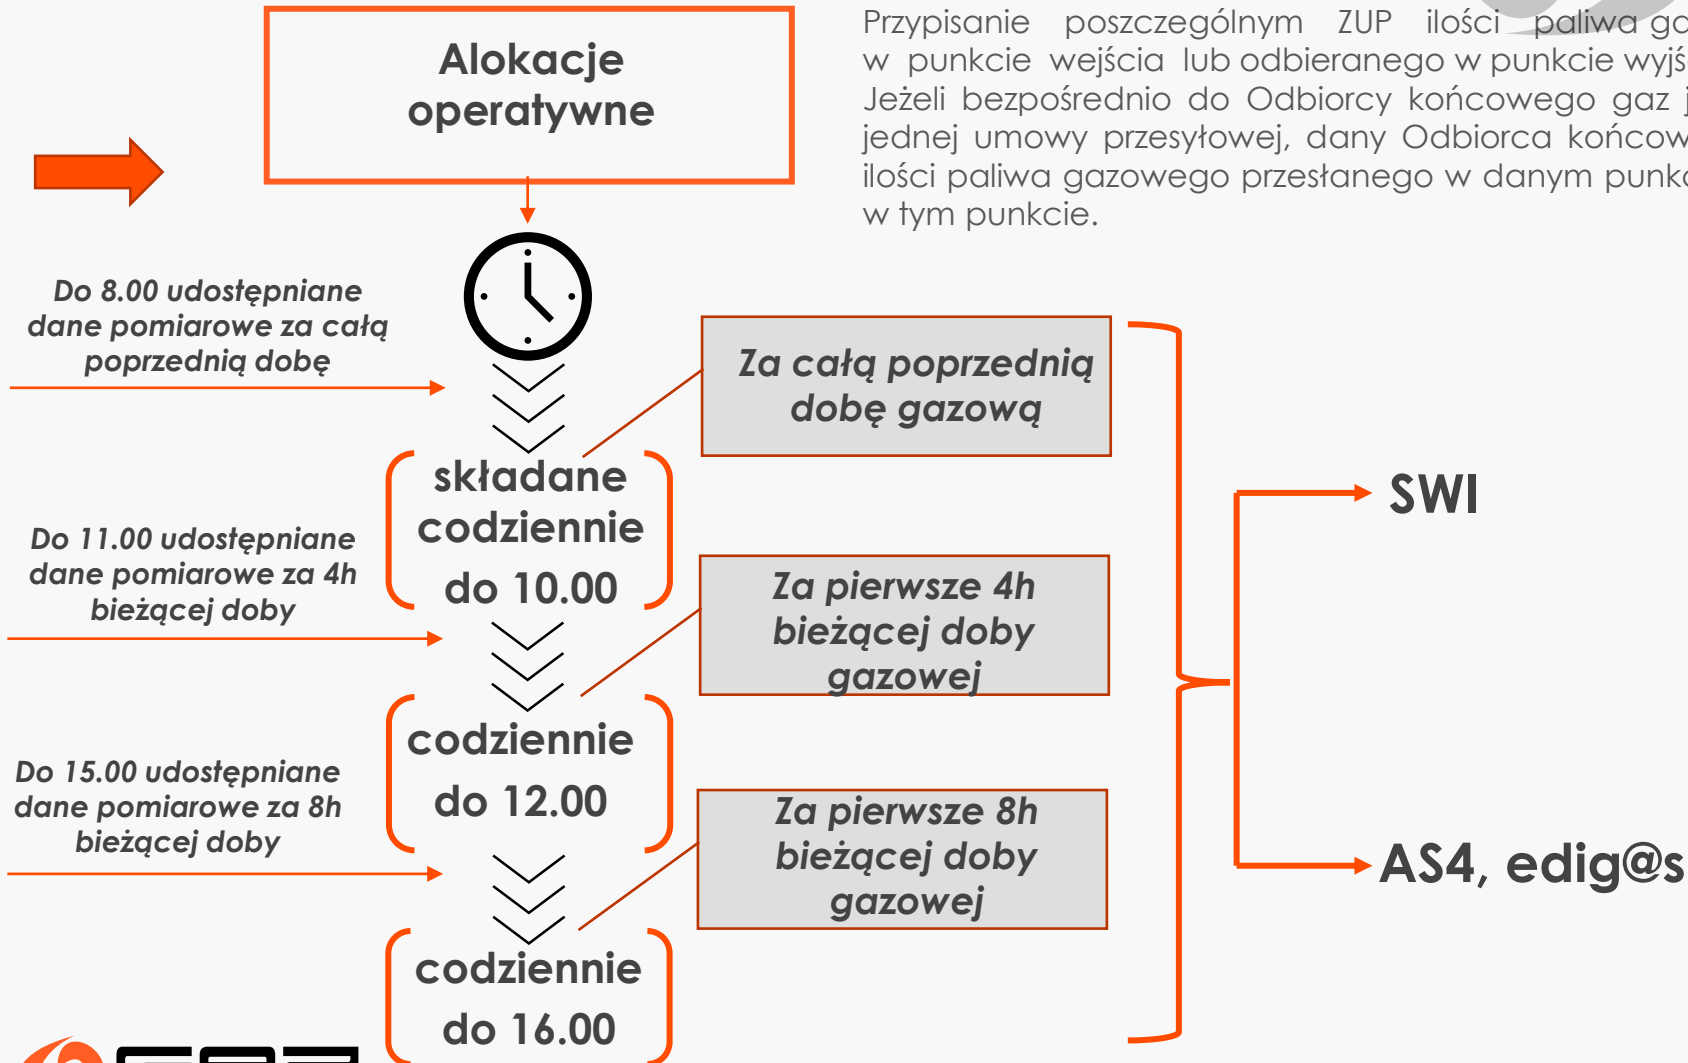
Alokacje operatywne

Przypisanie poszczególnym ZUP ilości paliwa ga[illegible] w punkcie wejścia lub odbieranego w punkcie wyjś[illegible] Jeżeli bezpośrednio do Odbiorcy końcowego gaz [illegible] jednej umowy przesyłowej, dany Odbiorca końcow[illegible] ilości paliwa gazowego przesłanego w danym punk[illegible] w tym punkcie.

Do 8.00 udostępniane dane pomiarowe za całą poprzednią dobę

składane codziennie do 10.00

Za całą poprzednią dobę gazową

Do 11.00 udostępniane dane pomiarowe za 4h bieżącej doby

Za pierwsze 4h bieżącej doby gazowej

codziennie do 12.00

Do 15.00 udostępniane dane pomiarowe za 8h bieżącej doby

Za pierwsze 8h bieżącej doby gazowej

codziennie do 16.00

SWI

AS4, edig@s